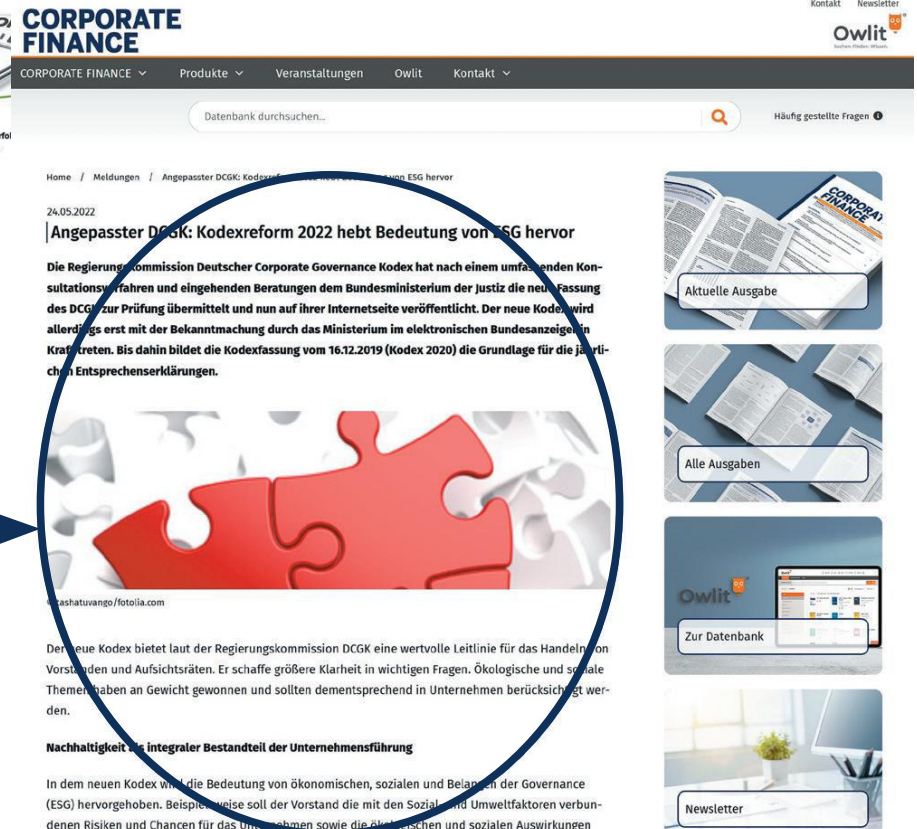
CORPORATE FINANCE

Kontakt Newsletter

Owlit

CORPORATE FINANCE Produkte Veranstaltungen Owlit Kontakt

Datenbank durchsuchen...

Häufig gestellte Fragen

Home / Meldungen / Angepasster DCGK: Kodexref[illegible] von ESG hervor

24.05.2022

Angepasster D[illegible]GK: Kodexreform 2022 hebt Bedeutung von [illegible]SG hervor

Die Regierung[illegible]kommission Deutscher Corporate Governance Kodex hat nach einem umfa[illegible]enden Konsultationsv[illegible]rfahren und eingehenden Beratungen dem Bundesministerium der Justiz die neu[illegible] Fassung des DCG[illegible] zur Prüfung übermittelt und nun auf ihrer Internetseite veröffentlicht. Der neue Kode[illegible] wird allerd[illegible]gs erst mit der Bekanntmachung durch das Ministerium im elektronischen Bundesanzeige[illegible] in Kraf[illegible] treten. Bis dahin bildet die Kodexfassung vom 16.12.2019 (Kodex 2020) die Grundlage für die jä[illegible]rlichen Entsprechenserklärungen.

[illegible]tashatuvango/fotolia.com

Der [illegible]eue Kodex bietet laut der Regierungskommission DCGK eine wertvolle Leitlinie für das Handeln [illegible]on Vorst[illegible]nden und Aufsichtsräten. Er schaffe größere Klarheit in wichtigen Fragen. Ökologische und so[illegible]iale Themen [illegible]haben an Gewicht gewonnen und sollten dementsprechend in Unternehmen berücksich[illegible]gt werden.

Nachhaltigkeit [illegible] integraler Bestandteil der Unternehmensführung

In dem neuen Kodex w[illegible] die Bedeutung von ökonomischen, sozialen und Belan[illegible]en der Governance (ESG) hervorgehoben. Beispi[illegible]weise soll der Vorstand die mit den Sozial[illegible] Umweltfaktoren verbundenen Risiken und Chancen für das U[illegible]ehmen sowie die öko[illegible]schen und sozialen Auswirkungen

Aktuelle Ausgabe

Alle Ausgaben

Owlit

Zur Datenbank

Newsletter